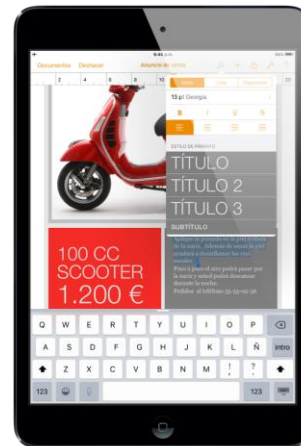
Documentos Deshacer Anuncio de moto

13 pt Georgia

ESTILO DE PÁRRAFO

TÍTULO

TÍTULO 2

TÍTULO 3

SUBTÍTULO

100 CC SCOOTER 1.200 €

Q W E R T Y U I O P

A S D F G H J K L Ñ intro

Z X C V B N M

123 123